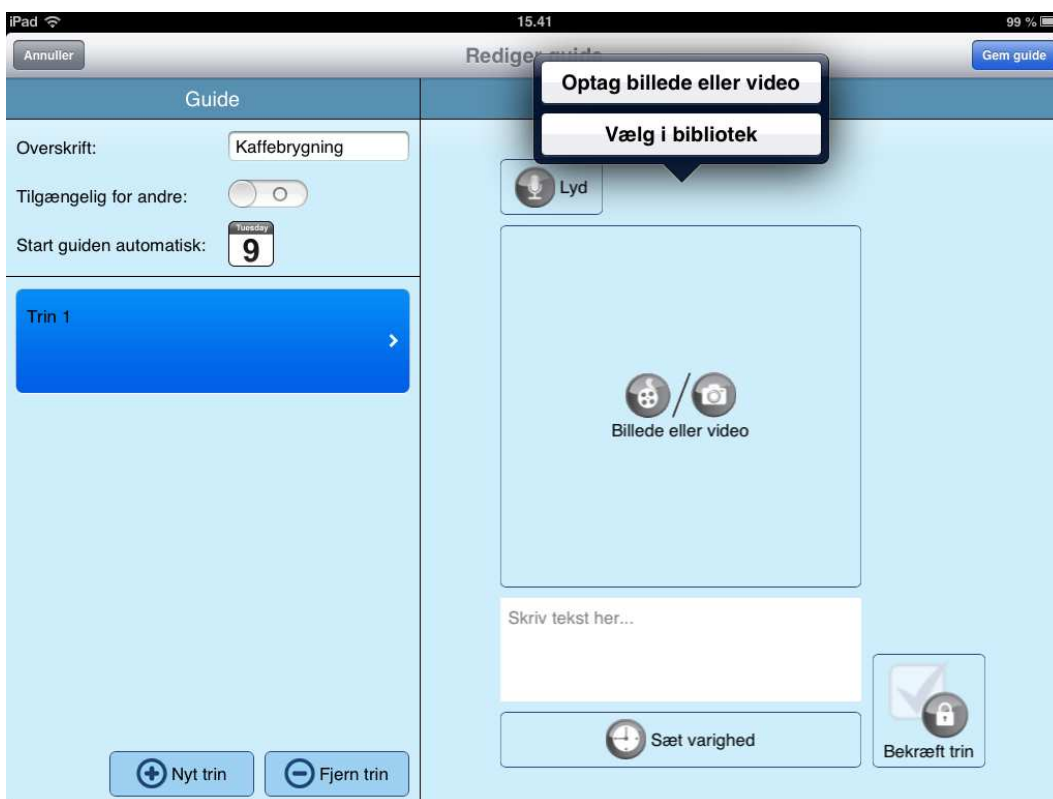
iPad
15.41
99 %

Annuller
Rediger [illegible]
Gem guide

Guide

Overskrift: Kaffebrygning
Tilgængelig for andre: O
Start guiden automatisk: Tuesday 9

Trin 1

Optag billede eller video
Vælg i bibliotek

Lyd

Billede eller video

Skriv tekst her...

Sæt varighed

Bekræft trin

Nyt trin
Fjern trin